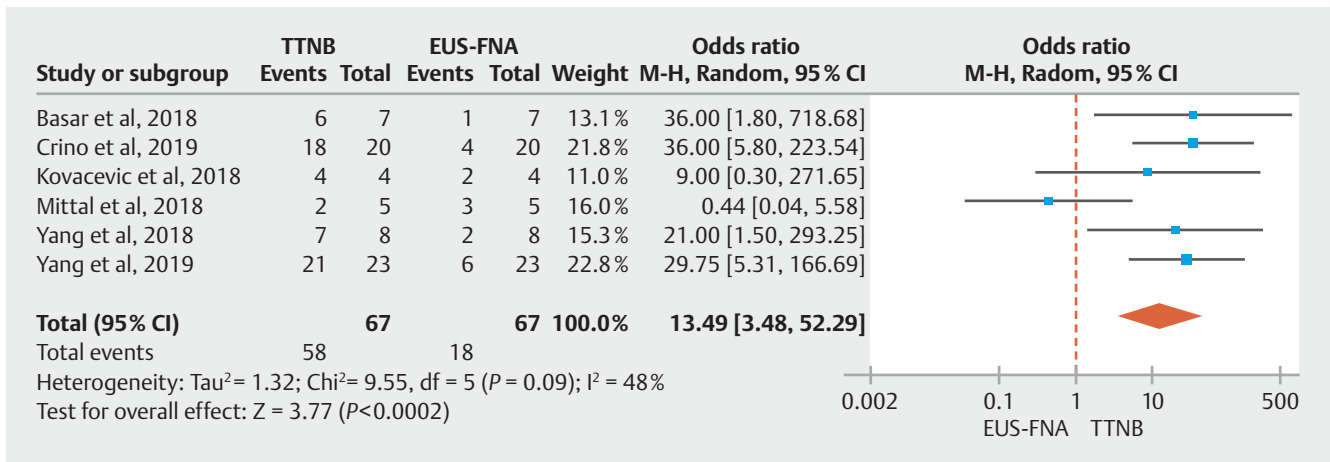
| Study or subgroup | TTNB Events | TTNB Total | EUS-FNA Events | EUS-FNA Total | Weight | Odds ratio M-H, Random, 95 % CI |
|---|---|---|---|---|---|---|
| Basar et al, 2018 | 6 | 7 | 1 | 7 | 13.1 % | 36.00 [1.80, 718.68] |
| Crino et al, 2019 | 18 | 20 | 4 | 20 | 21.8 % | 36.00 [5.80, 223.54] |
| Kovacevic et al, 2018 | 4 | 4 | 2 | 4 | 11.0 % | 9.00 [0.30, 271.65] |
| Mittal et al, 2018 | 2 | 5 | 3 | 5 | 16.0 % | 0.44 [0.04, 5.58] |
| Yang et al, 2018 | 7 | 8 | 2 | 8 | 15.3 % | 21.00 [1.50, 293.25] |
| Yang et al, 2019 | 21 | 23 | 6 | 23 | 22.8 % | 29.75 [5.31, 166.69] |
| **Total (95% CI)** | | **67** | | **67** | **100.0%** | **13.49 [3.48, 52.29]** |
| Total events | 58 | | 18 | | | |

Heterogeneity: Tau$^2$ = 1.32; Chi$^2$= 9.55, df = 5 (P = 0.09); I$^2$ = 48%
Test for overall effect: Z = 3.77 (P<0.0002)

Odds ratio
M-H, Radom, 95 % CI

0.002 0.1 1 10 500
EUS-FNA TTNB